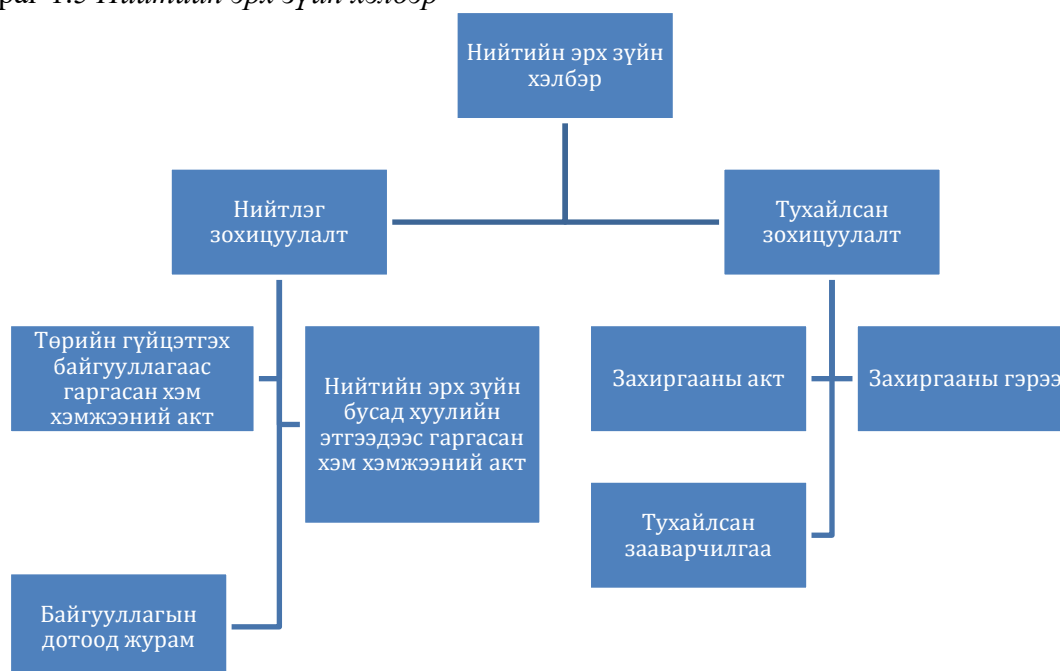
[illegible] 1.3 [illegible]

Нийтийн эрх зүйн хэлбэр

Нийтлэг зохицуулалт

Тухайлсан зохицуулалт

Төрийн гүйцэтгэх байгууллагаас гаргасан хэм хэмжээний акт

Нийтийн эрх зүйн бусад хуулийн этгээдээс гаргасан хэм хэмжээний акт

Байгууллагын дотоод журам

Захиргааны акт

Захиргааны гэрээ

Тухайлсан зааварчилгаа